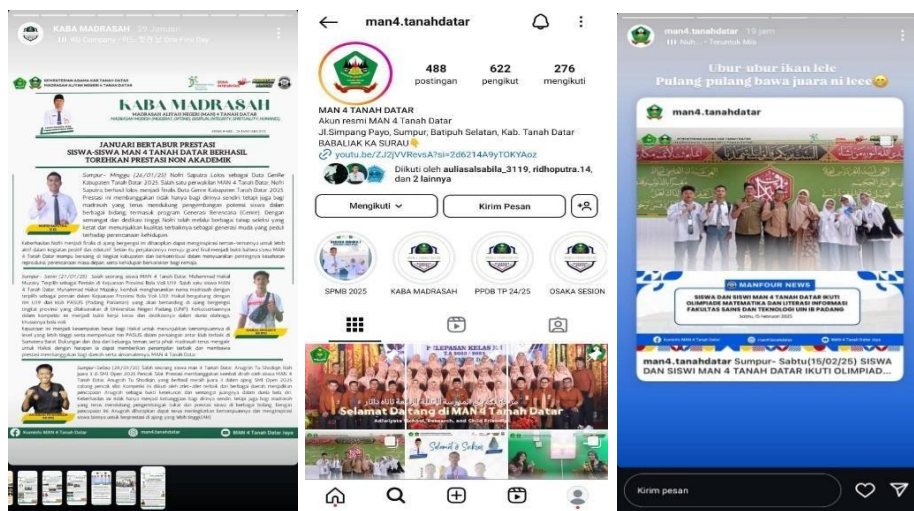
KABA MADRASAH 29 Januari

KEMENTERIAN AGAMA KAB TANAH DATAR
MADRASAH ALIYAH NEGERI 4 TANAH DATAR

KABA MADRASAH

JANUARI BERTABUR PRESTASI
SISWA-SISWA MAN 4 TANAH DATAR BERHASIL TOREHKAN PRESTASI NON AKADEMIK

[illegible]

Kominfo MAN 4 Tanah Datar
man4.tanahdatar
MAN 4 Tanah Datar

man4.tanahdatar

488 postingan
622 pengikut
276 mengikuti

MAN 4 TANAH DATAR
Akun resmi MAN 4 Tanah Datar
Jl.Simpang Payo, Sumpur, Batipuh Selatan, Kab. Tanah Datar
BABALIAK KA SURAU👇
youtu.be/ZJ2jVVRevsA?si=2d6214A9yTOKYAoz
Diikuti oleh auliasalsabila_3119, ridhoputra.14, dan 2 lainnya

Mengikuti
Kirim Pesan

SPMB 2025
KABA MADRASAH
PPDB TP 24/25
OSAKA SESION

PELEPASAN KELAS XII
Selamat Datang di MAN 4 Tanah Datar

man4.tanahdatar 19 jam

Ubur ubur ikan lele
Pulang-pulang bawa juara ni leee😁

man4.tanahdatar

MANFOUR NEWS
SISWA DAN SISWI MAN 4 TANAH DATAR IKUTI OLIMPIADE MATEMATIKA DAN LITERASI INFORMASI FAKULTAS SAINS DAN TEKNOLOGI UIN IB PADANG

man4.tanahdatar Sumpur- Sabtu(15/02/25) SISWA DAN SISWI MAN 4 TANAH DATAR IKUTI OLIMPIAD...

Kirim pesan